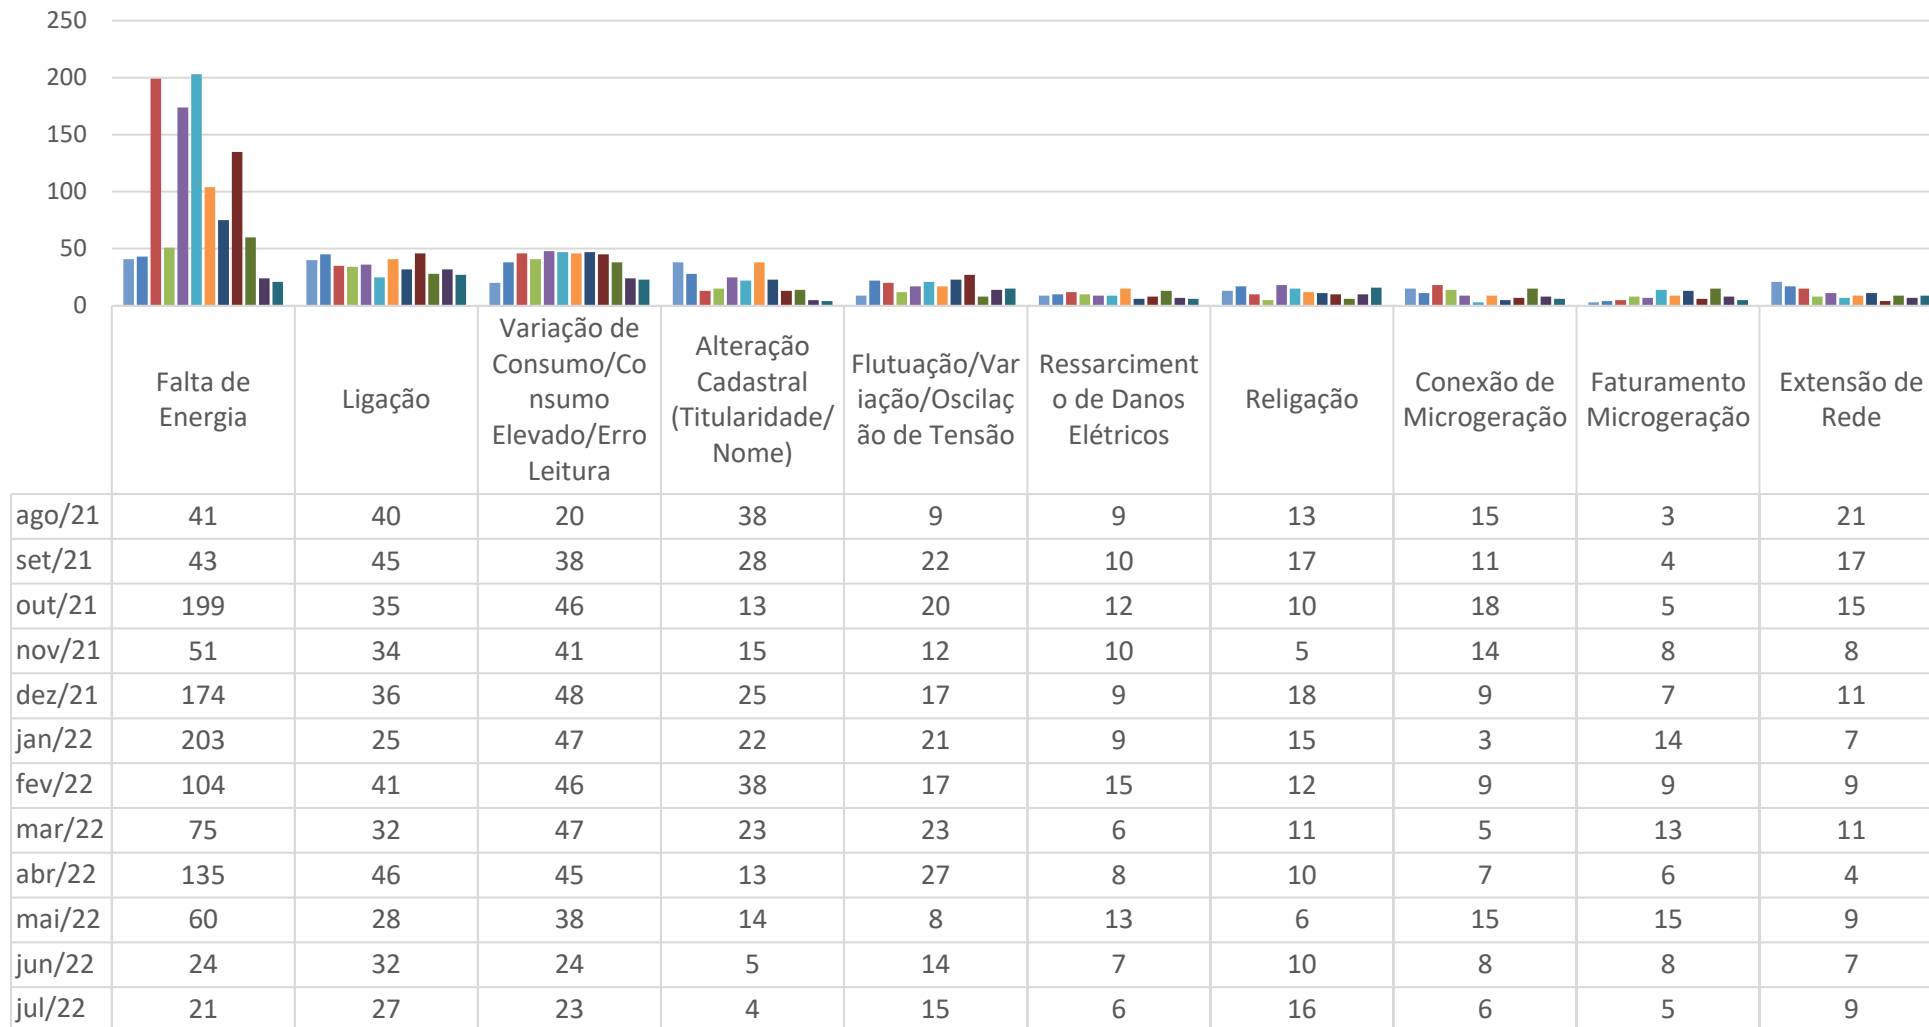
250
200
150
100
50
0

| | Falta de Energia | Ligação | Variação de Consumo/Consumo Elevado/Erro Leitura | Alteração Cadastral (Titularidade/ Nome) | Flutuação/Variação/Oscilação de Tensão | Ressarcimento de Danos Elétricos | Religação | Conexão de Microgeração | Faturamento Microgeração | Extensão de Rede |
|---|---|---|---|---|---|---|---|---|---|---|
| ago/21 | 41 | 40 | 20 | 38 | 9 | 9 | 13 | 15 | 3 | 21 |
| set/21 | 43 | 45 | 38 | 28 | 22 | 10 | 17 | 11 | 4 | 17 |
| out/21 | 199 | 35 | 46 | 13 | 20 | 12 | 10 | 18 | 5 | 15 |
| nov/21 | 51 | 34 | 41 | 15 | 12 | 10 | 5 | 14 | 8 | 8 |
| dez/21 | 174 | 36 | 48 | 25 | 17 | 9 | 18 | 9 | 7 | 11 |
| jan/22 | 203 | 25 | 47 | 22 | 21 | 9 | 15 | 3 | 14 | 7 |
| fev/22 | 104 | 41 | 46 | 38 | 17 | 15 | 12 | 9 | 9 | 9 |
| mar/22 | 75 | 32 | 47 | 23 | 23 | 6 | 11 | 5 | 13 | 11 |
| abr/22 | 135 | 46 | 45 | 13 | 27 | 8 | 10 | 7 | 6 | 4 |
| mai/22 | 60 | 28 | 38 | 14 | 8 | 13 | 6 | 15 | 15 | 9 |
| jun/22 | 24 | 32 | 24 | 5 | 14 | 7 | 10 | 8 | 8 | 7 |
| jul/22 | 21 | 27 | 23 | 4 | 15 | 6 | 16 | 6 | 5 | 9 |